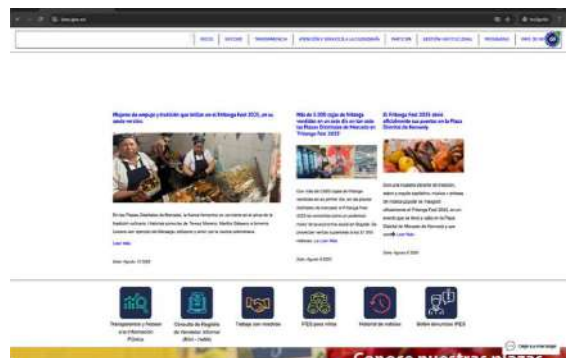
INICIO | ENTIDAD | TRANSPARENCIA | ATENCIÓN Y SERVICIOS A LA CIUDADANÍA | PARTICIPA | GESTIÓN INSTITUCIONAL | PROGRAMAS | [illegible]

Mujeres de empuje y tradición que brillan en el Fritanga Fest 2025, en su sexta versión

En las Plazas Distritales de Mercado, la buena fritanga no se entiende sin el alma de la tradición culinaria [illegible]

Leer Más

Más de 5.000 cajas de fritanga vendidas en un solo día en las seis las Plazas Distritales de Mercado en 'Fritanga Fest 2025'

Con más de 5.000 cajas de fritanga vendidas en un primer día, en las plazas distritales de mercado el Fritanga Fest 2025 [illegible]

Leer Más

El Fritanga Fest 2025 sigue alborotando sus sazones en la Plaza Distrital de Kennedy

Será una muestra abierta de tradición, sabor y mucha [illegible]

Leer Más

Transparencia y Acceso a la Información Pública | Consulta de Registro de Vendedor Informal (RIVI - HEMI) | Trabaje con nosotros | IPES para niños | Historial de noticias | Boletín de noticias IPES

Conoce nuestras plazas

Deja tu mensaje